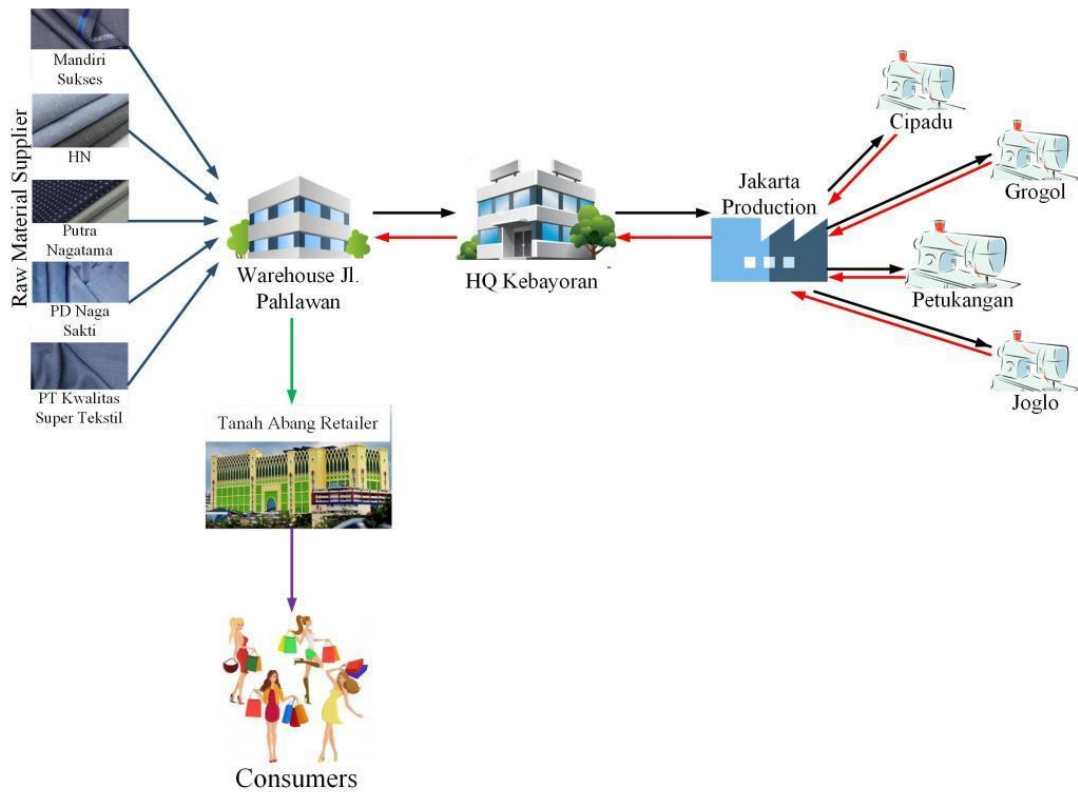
Raw Material Supplier

Mandiri Sukses

HN

Putra Nagatama

PD Naga Sakti

PT Kwalitas Super Tekstil

Warehouse Jl. Pahlawan

HQ Kebayoran

Jakarta Production

Cipadu

Grogol

Petukangan

Joglo

Tanah Abang Retailer

Consumers